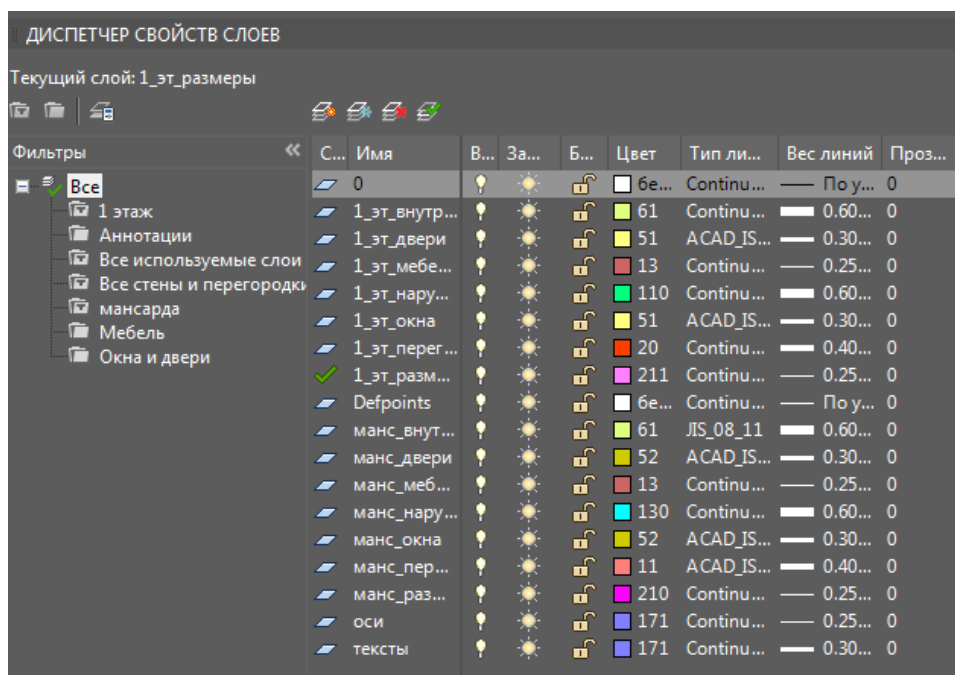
ДИСПЕТЧЕР СВОЙСТВ СЛОЕВ

Текущий слой: 1_эт_размеры

Фильтры

Все
1 этаж
Аннотации
Все используемые слои
Все стены и перегородки
мансарда
Мебель
Окна и двери

| С... | Имя | В... | За... | Б... | Цвет | Тип ли... | Вес линий | Проз... |
|---|---|---|---|---|---|---|---|---|
| | 0 | | | | бе... | Continu... | По у... | 0 |
| | 1_эт_внутр... | | | | 61 | Continu... | 0.60... | 0 |
| | 1_эт_двери | | | | 51 | ACAD_IS... | 0.30... | 0 |
| | 1_эт_мебе... | | | | 13 | Continu... | 0.25... | 0 |
| | 1_эт_нару... | | | | 110 | Continu... | 0.60... | 0 |
| | 1_эт_окна | | | | 51 | ACAD_IS... | 0.30... | 0 |
| | 1_эт_перег... | | | | 20 | Continu... | 0.40... | 0 |
| | 1_эт_разм... | | | | 211 | Continu... | 0.25... | 0 |
| | Defpoints | | | | бе... | Continu... | По у... | 0 |
| | манс_внут... | | | | 61 | JIS_08_11 | 0.60... | 0 |
| | манс_двери | | | | 52 | ACAD_IS... | 0.30... | 0 |
| | манс_меб... | | | | 13 | Continu... | 0.25... | 0 |
| | манс_нару... | | | | 130 | Continu... | 0.60... | 0 |
| | манс_окна | | | | 52 | ACAD_IS... | 0.30... | 0 |
| | манс_пер... | | | | 11 | ACAD_IS... | 0.40... | 0 |
| | манс_раз... | | | | 210 | Continu... | 0.25... | 0 |
| | оси | | | | 171 | Continu... | 0.25... | 0 |
| | тексты | | | | 171 | Continu... | 0.30... | 0 |